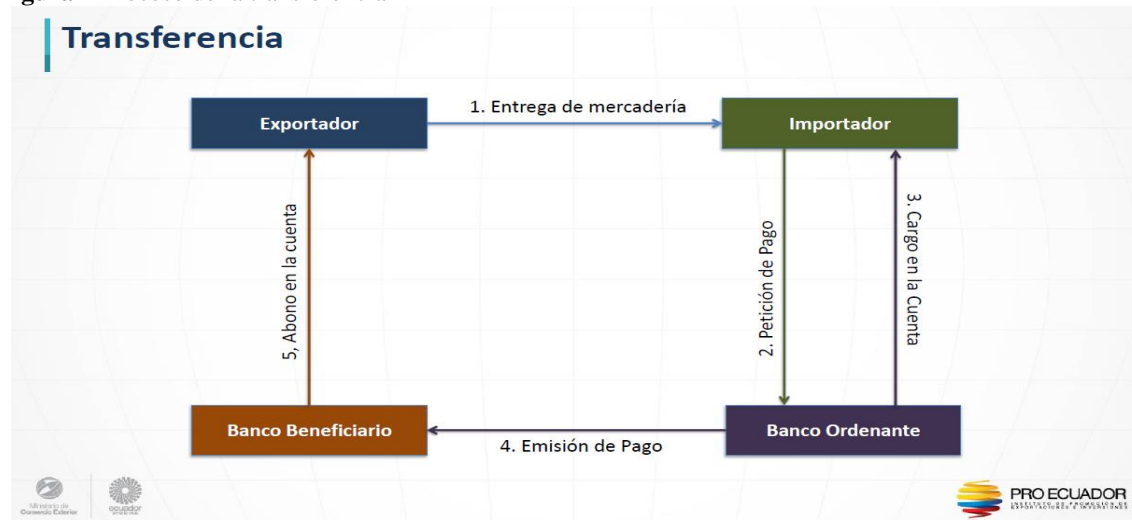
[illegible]

Transferencia

Exportador

1. Entrega de mercadería

Importador

5, Abono en la cuenta

2. Petición de Pago

3. Cargo en la Cuenta

Banco Beneficiario

4. Emisión de Pago

Banco Ordenante

Ministerio de Comercio Exterior

ecuador

PRO ECUADOR
INSTITUTO DE PROMOCIÓN DE EXPORTACIONES E INVERSIONES